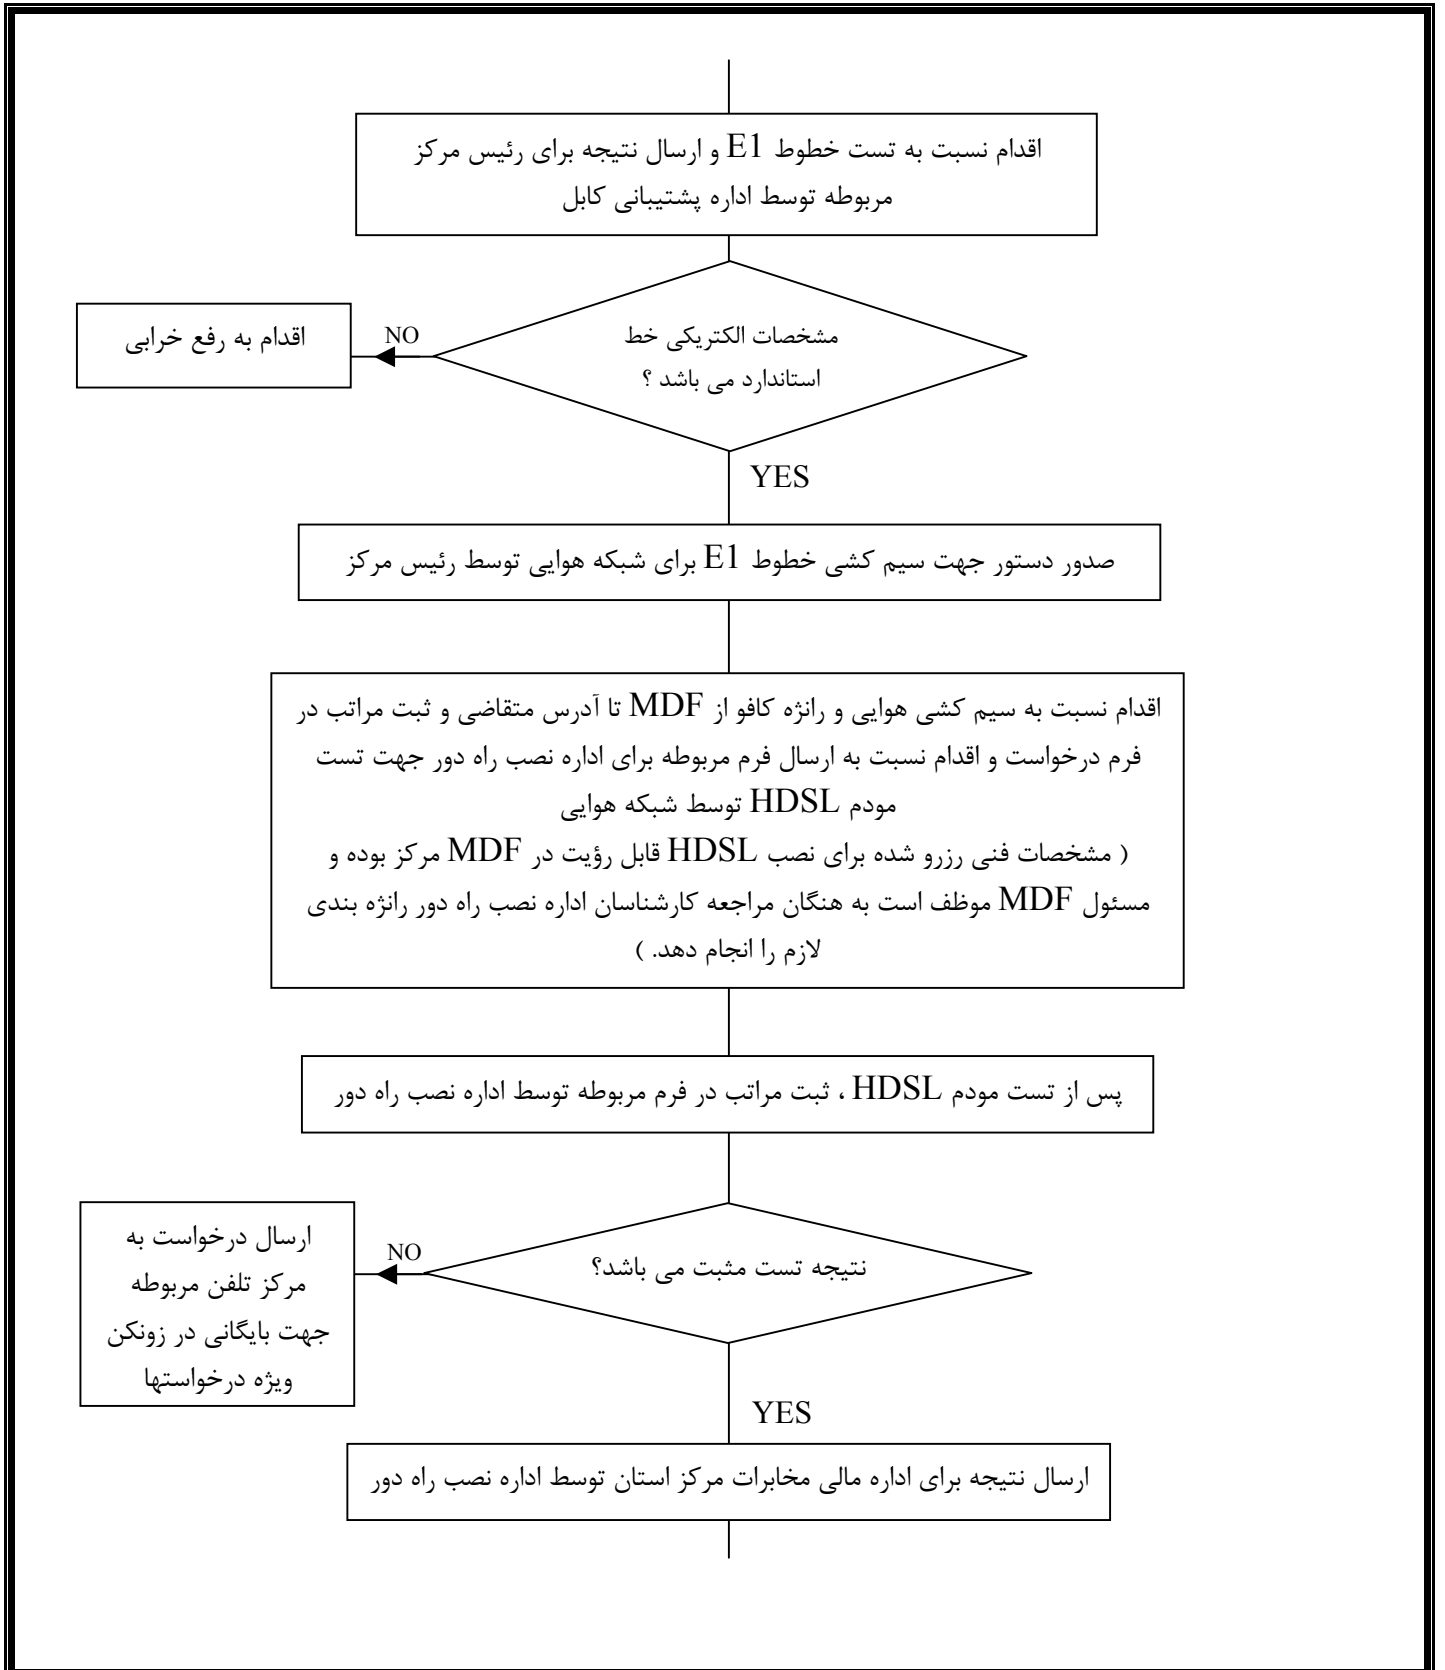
اقدام نسبت به تست خطوط E1 و ارسال نتیجه برای رئیس مرکز مربوطه توسط اداره پشتیبانی کابل

مشخصات الکتریکی خط استاندارد می باشد ؟

NO

اقدام به رفع خرابی

YES

صدور دستور جهت سیم کشی خطوط E1 برای شبکه هوایی توسط رئیس مرکز

اقدام نسبت به سیم کشی هوایی و رانژه کافو از MDF تا آدرس متقاضی و ثبت مراتب در فرم درخواست و اقدام نسبت به ارسال فرم مربوطه برای اداره نصب راه دور جهت تست مودم HDSL توسط شبکه هوایی
( مشخصات فنی رزرو شده برای نصب HDSL قابل رؤیت در MDF مرکز بوده و مسئول MDF موظف است به هنگان مراجعه کارشناسان اداره نصب راه دور رانژه بندی لازم را انجام دهد. )

پس از تست مودم HDSL ، ثبت مراتب در فرم مربوطه توسط اداره نصب راه دور

نتیجه تست مثبت می باشد؟

NO

ارسال درخواست به مرکز تلفن مربوطه جهت بایگانی در زونکن ویژه درخواستها

YES

ارسال نتیجه برای اداره مالی مخابرات مرکز استان توسط اداره نصب راه دور